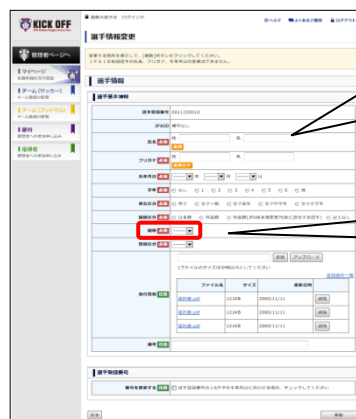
KICK OFF

■ 情報を表示 ログイン中

ヘルプ よくある質問 ログアウト

管理者ページへ

マイページ

チーム（サッカー）

チーム（フットサル）

審判

指導者

選手情報変更

変更する箇所を修正して、[更新]ボタンをクリックしてください。

選手情報

選手登録番号 | 9011220010

JFAID | 未付与

氏名 | 姓 | 名

フリガナ | 姓 | 名

生年月日 | 年 | 月 | 日

学年 | なし 1 2 3 4 5 6

性別 | 男子 女子

国籍 | 日本籍 外国籍

身長 | cm

体重 | kg

参照 | アップロード

ファイル名 | サイズ | 登録日時

画像.pdf | 123KB | 2009/11/11 | 削除

画像.pdf | 123KB | 2009/11/11 | 削除

画像.pdf | 123KB | 2009/11/11 | 削除

選手登録情報

戻る

更新